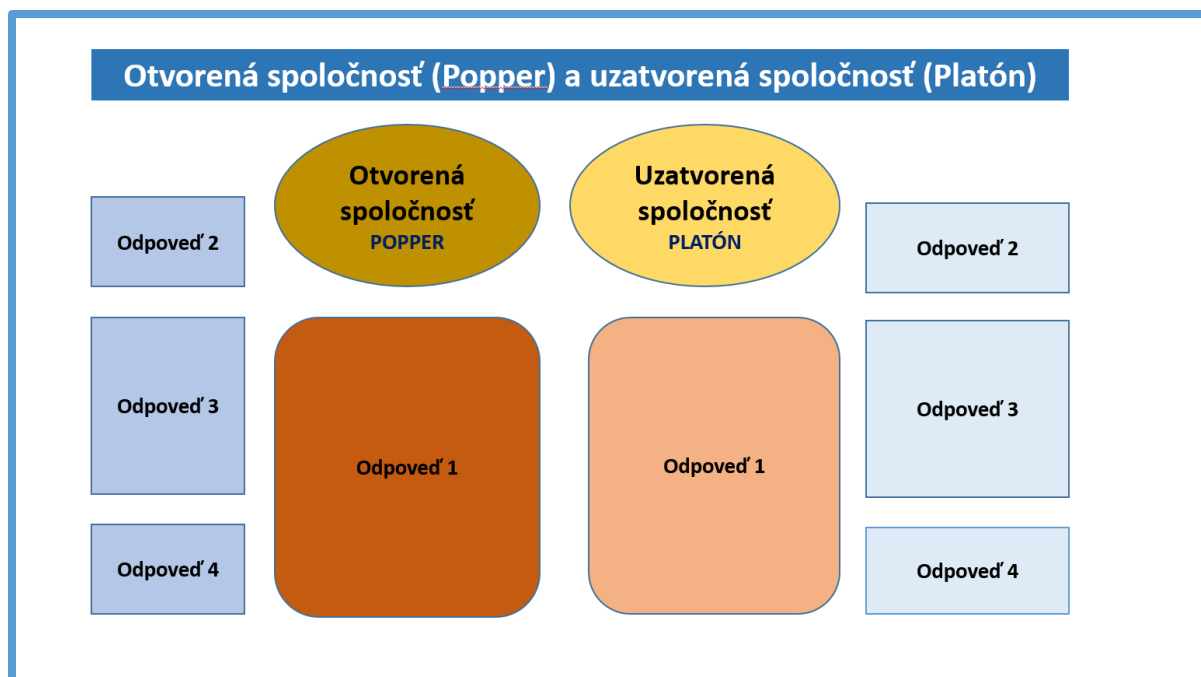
Otvorená spoločnosť (Popper) a uzatvorená spoločnosť (Platón)

Otvorená spoločnosť
POPPER

Uzatvorená spoločnosť
PLATÓN

Odpoveď 2

Odpoveď 3

Odpoveď 4

Odpoveď 1

Odpoveď 1

Odpoveď 2

Odpoveď 3

Odpoveď 4